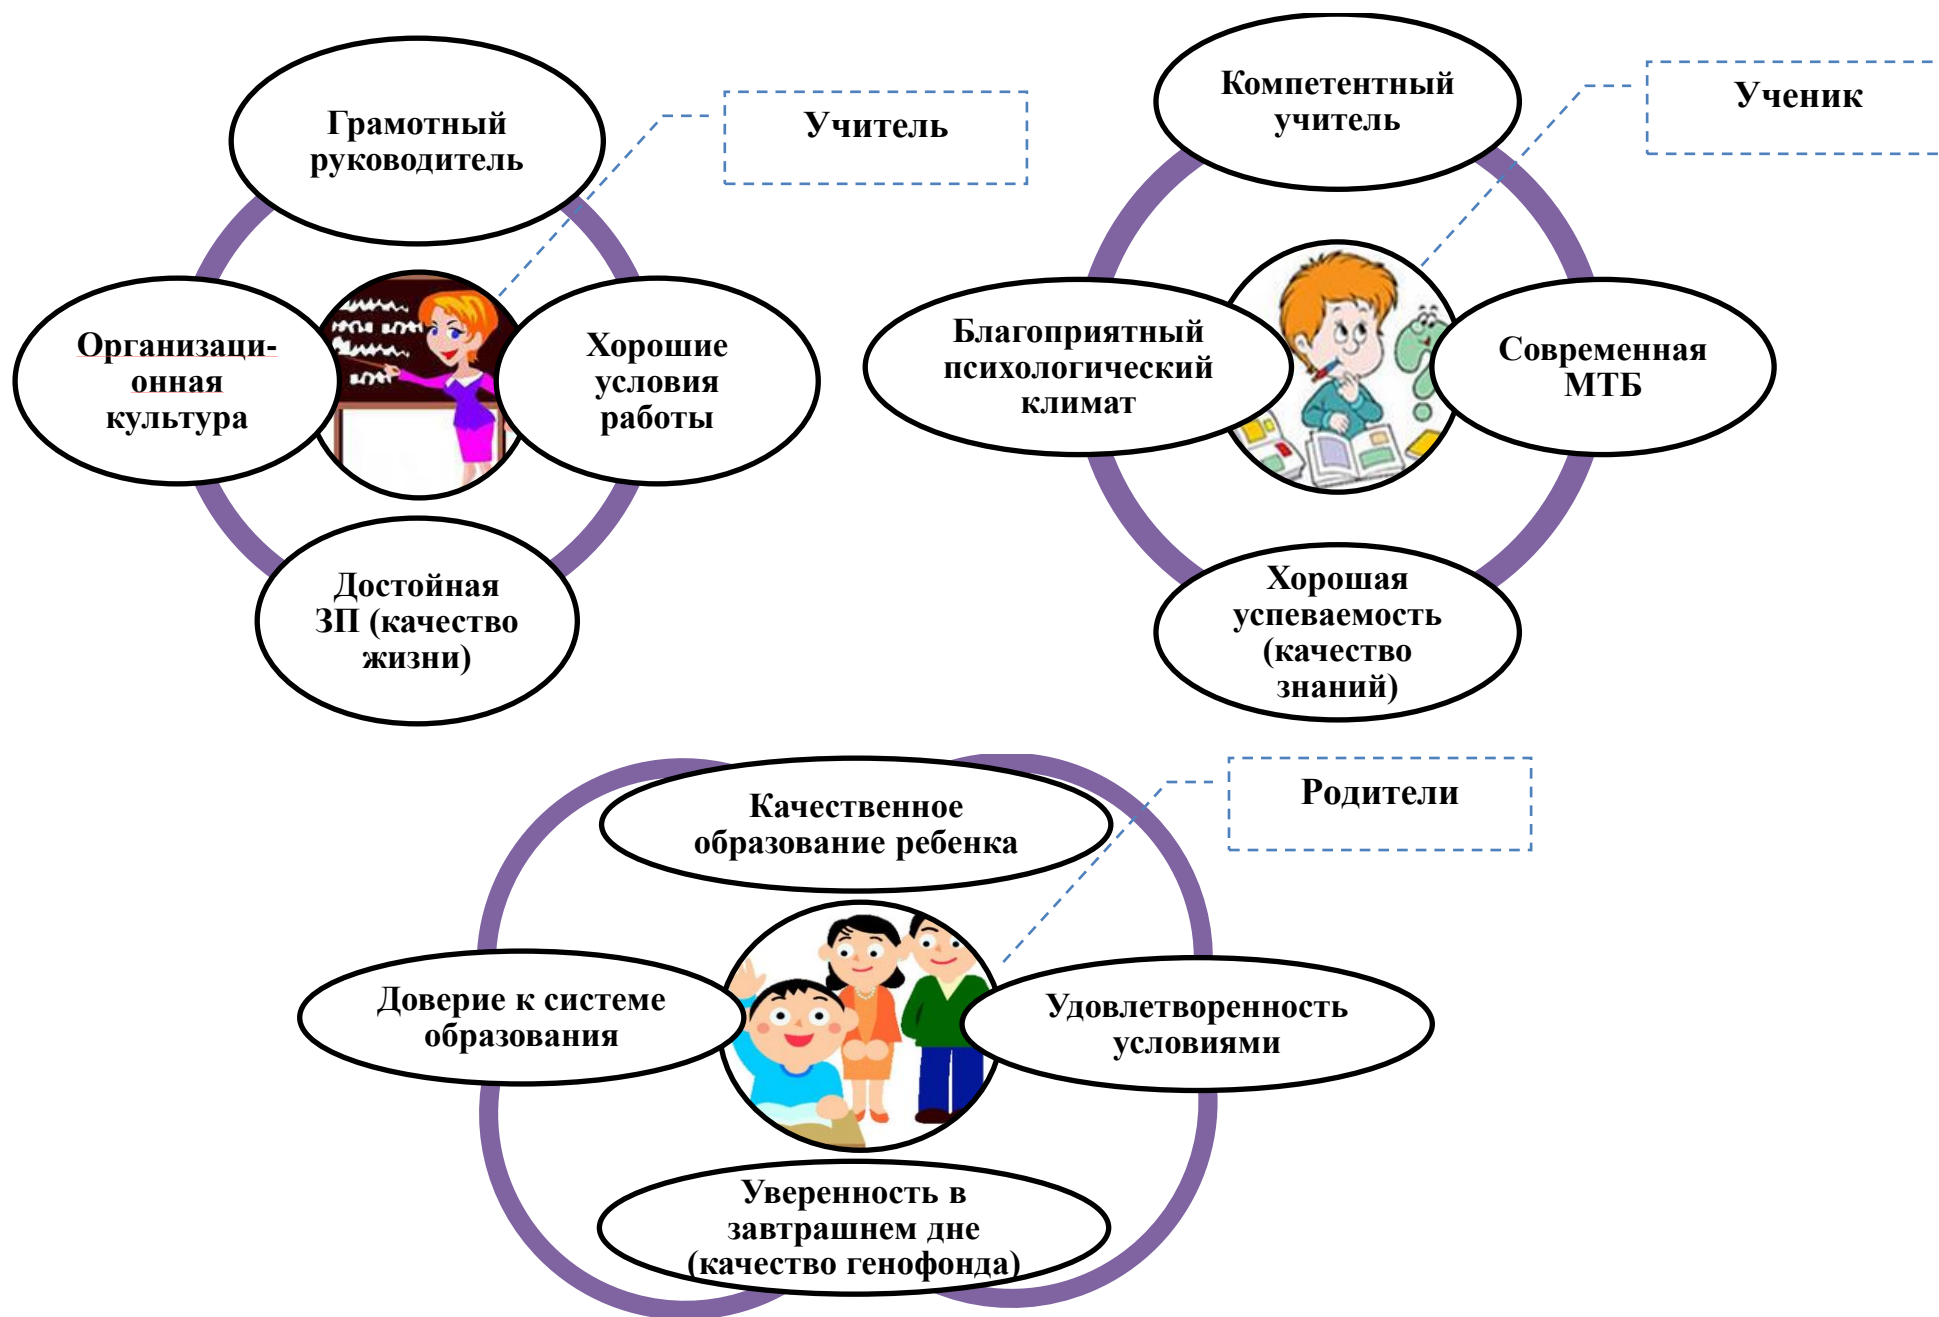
Грамотный руководитель

Учитель

Организационная культура

Хорошие условия работы

Достойная ЗП (качество жизни)

Компетентный учитель

Ученик

Благоприятный психологический климат

Современная МТБ

Хорошая успеваемость (качество знаний)

Качественное образование ребенка

Родители

Доверие к системе образования

Удовлетворенность условиями

Уверенность в завтрашнем дне (качество генофонда)